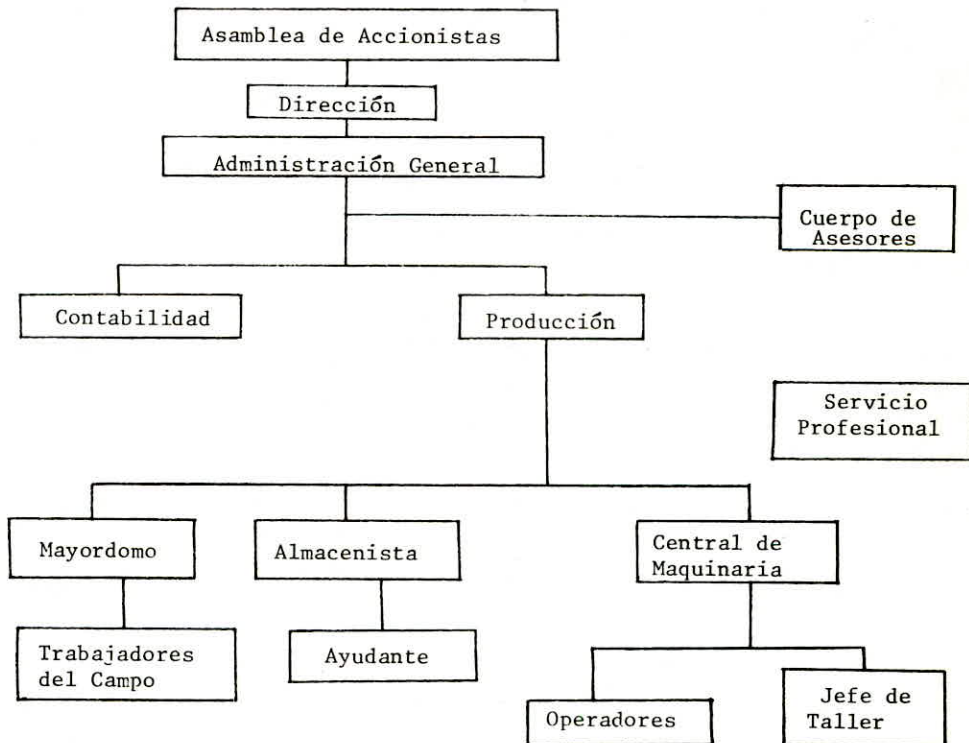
Asamblea de Accionistas

Dirección

Administración General

Cuerpo de Asesores

Contabilidad

Producción

Servicio Profesional

Mayordomo

Almacenista

Central de Maquinaria

Trabajadores del Campo

Ayudante

Operadores

Jefe de Taller